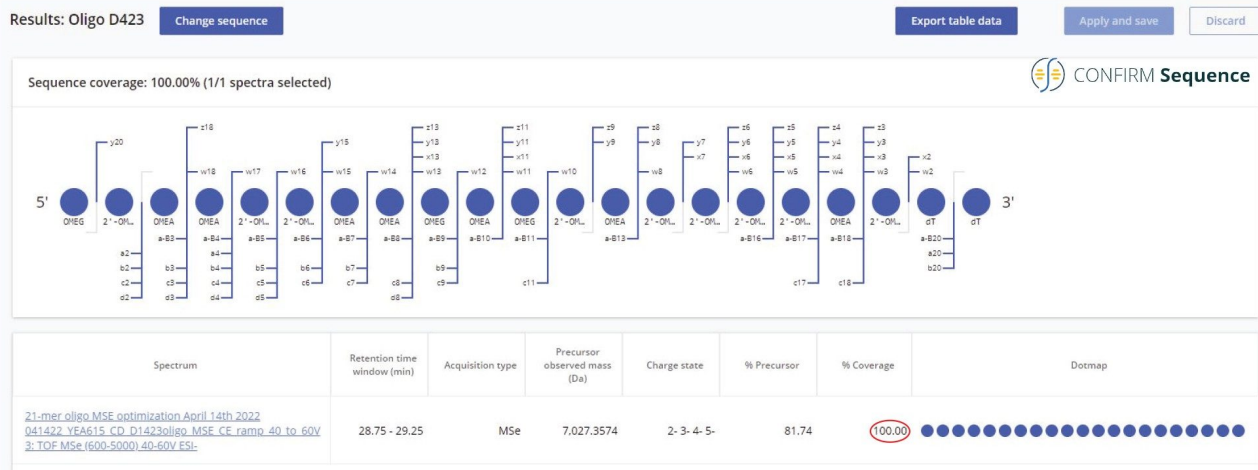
Results: Oligo D423 Change sequence

Export table data Apply and save Discard

Sequence coverage: 100.00% (1/1 spectra selected)

CONFIRM Sequence

z18 y20 w18 w17 w16 y15 w15 w14 z13 y13 x13 w13 w12 z11 y11 x11 w11 w10 z9 y9 z8 y8 w8 y7 x7 z6 y6 x6 w6 z5 y5 x5 w5 z4 y4 x4 w4 z3 y3 x3 w3 x2 w2

5' OMEG 2'-OM... OMEA OMEA 2'-OM... 2'-OM... OMEA OMEA OMEG OMEA OMEG 2'-OM... OMEA 2'-OM... 2'-OM... 2'-OM... 2'-OM... OMEA 2'-OM... dT dT 3'

a2 b2 c2 d2 a-B3 b3 c3 d3 a-B4 a4 b4 c4 d4 a-B5 b5 c5 d5 a-B6 b6 c6 a-B7 b7 c7 a-B8 c8 d8 a-B9 b9 c9 a-B10 a-B11 c11 a-B13 a-B16 a-B17 c17 a-B18 c18 a-B20 a20 b20

| Spectrum | Retention time window (min) | Acquisition type | Precursor observed mass (Da) | Charge state | % Precursor | % Coverage | Dotmap |
|---|---|---|---|---|---|---|---|
| 21-mer oligo MSE optimization April 14th 2022 041422_YEA615_CD_D1423oligo_MSE_CE_ramp_40_to_60V 3: TOF MSe (600-5000) 40-60V ESI- | 28.75 - 29.25 | MSe | 7,027.3574 | 2- 3- 4- 5- | 81.74 | 100.00 | |